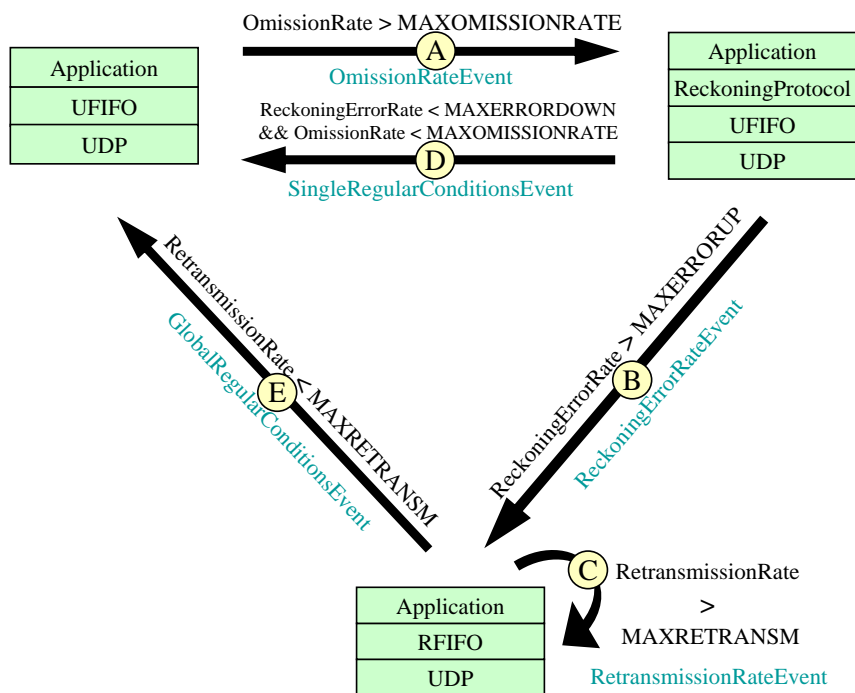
Application
UFIFO
UDP

OmissionRate > MAXOMISSIONRATE
A
OmissionRateEvent

Application
ReckoningProtocol
UFIFO
UDP

ReckoningErrorRate < MAXERRORDOWN
&& OmissionRate < MAXOMISSIONRATE
D
SingleRegularConditionsEvent

RetransmissionRate < MAXRETRANSM
E
GlobalRegularConditionsEvent

ReckoningErrorRate > MAXERRORUP
B
ReckoningErrorRateEvent

C
RetransmissionRate
>
MAXRETRANSM
RetransmissionRateEvent

Application
RFIFO
UDP